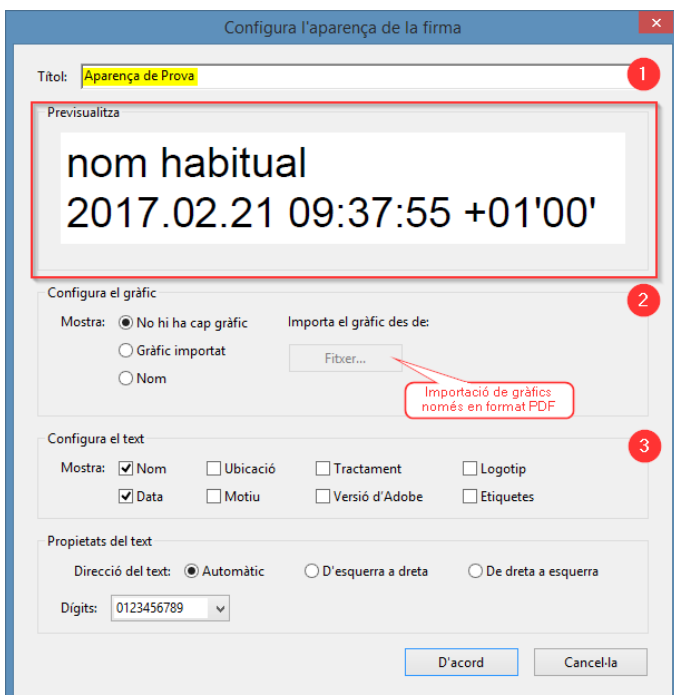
Configura l'aparença de la firma

×

Títol: Aparença de Prova

1

Previsualitza

nom habitual
2017.02.21 09:37:55 +01'00'

Configura el gràfic

2

Mostra: No hi ha cap gràfic
Gràfic importat
Nom

Importa el gràfic des de:

Fitxer...

Importació de gràfics només en format PDF

Configura el text

3

Mostra: Nom
Data
Ubicació
Motiu
Tractament
Versió d'Adobe
Logotip
Etiquetes

Propietats del text

Direcció del text: Automàtic
D'esquerra a dreta
De dreta a esquerra

Dígits: 0123456789

D'acord

Cancel·la